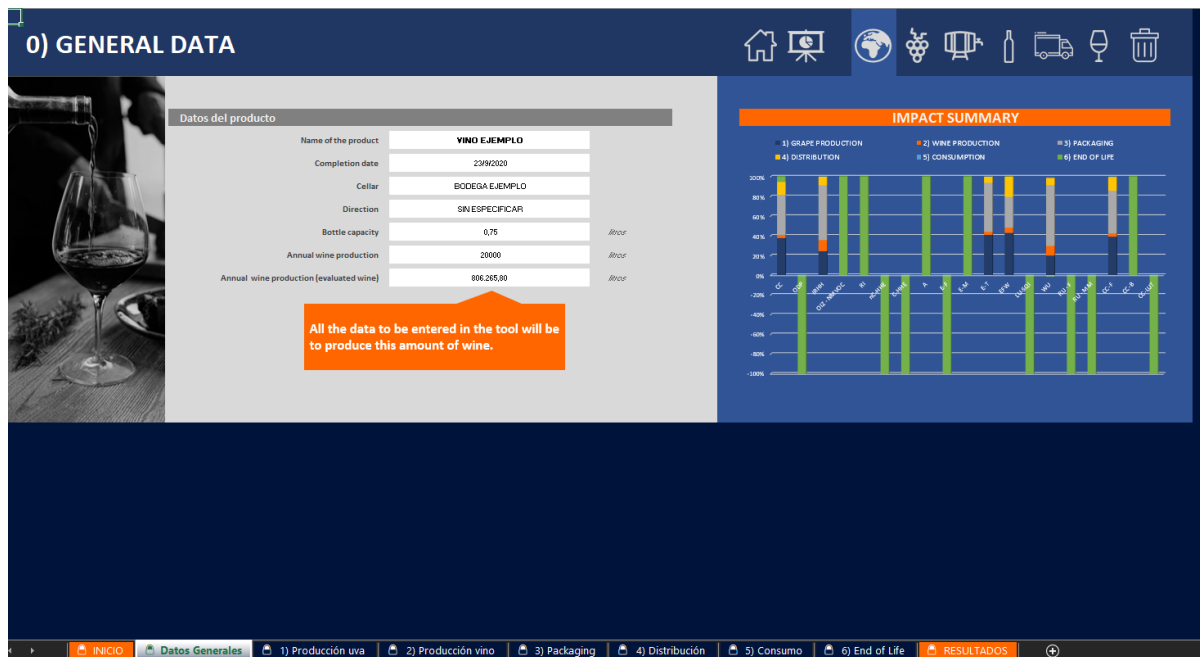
0) GENERAL DATA

Datos del producto

| | | |
|---|---|---|
| Name of the product | VINO EJEMPLO | |
| Completion date | 23/9/2020 | |
| Cellar | BODEGA EJEMPLO | |
| Direction | SIN ESPECIFICAR | |
| Bottle capacity | 0,75 | litros |
| Annual wine production | 20000 | litros |
| Annual wine production (evaluated wine) | 806.265,80 | litros |

All the data to be entered in the tool will be to produce this amount of wine.

IMPACT SUMMARY

1) GRAPE PRODUCTION
2) WINE PRODUCTION
3) PACKAGING
4) DISTRIBUTION
5) CONSUMPTION
6) END OF LIFE

100%
80%
60%
40%
20%
0%
-20%
-40%
-60%
-80%
-100%

CC
OAP
RBNI
ODZ - NMVOC
RI
AC-HUE
CNHE
A
E-F
E-M
E-T
EFW
LU(ORS)
WU
RU - F
RU - M&M
CC - F
CC - B
CC - LUT

INICIO
Datos Generales
1) Producción uva
2) Producción vino
3) Packaging
4) Distribución
5) Consumo
6) End of Life
RESULTADOS